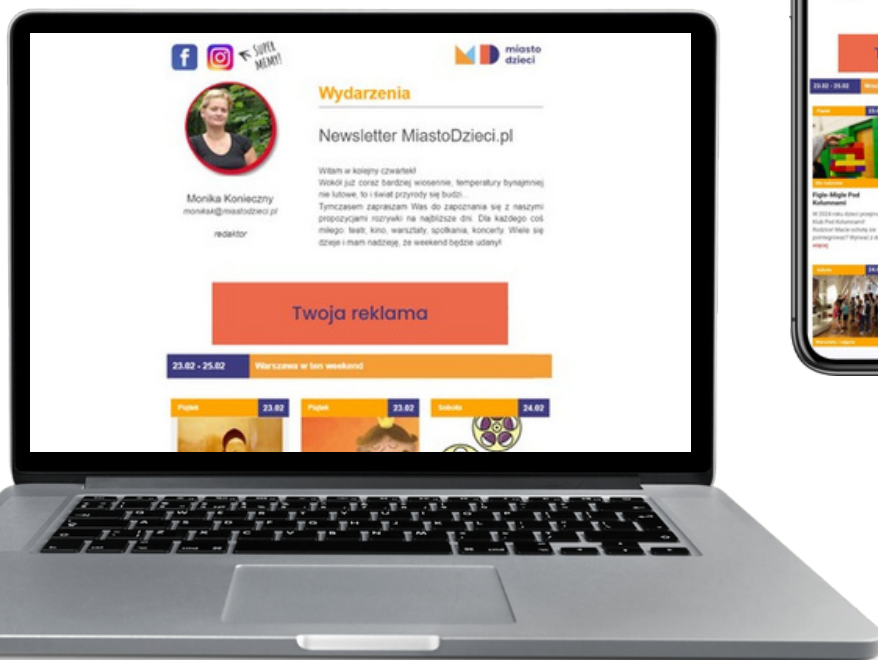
SUPER MEMY!

miasto dzieci

Wydarzenia

Newsletter MiastoDzieci.pl

Monika Konieczny
monikak@miastodzieci.pl

redaktor

Witam w kolejny czwartek!
Wokół już coraz bardziej wiosennie, temperatury bynajmniej nie lutowe, to i świat przyrody się budzi...
Tymczasem zapraszam Was do zapoznania się z naszymi propozycjami rozrywki na najbliższe dni. Dla każdego coś miłego: teatr, kino, warsztaty, spotkania, koncerty. Wiele się dzieje i mam nadzieję, że weekend będzie udany!

Twoja reklama

23.02 - 25.02 Warszawa w ten weekend

Piątek 23.02
Piątek 23.02
Sobota 24.02

23.02 - 25.02
Piątek
Figle-Migle Pod Kolumnami
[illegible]
Sobota